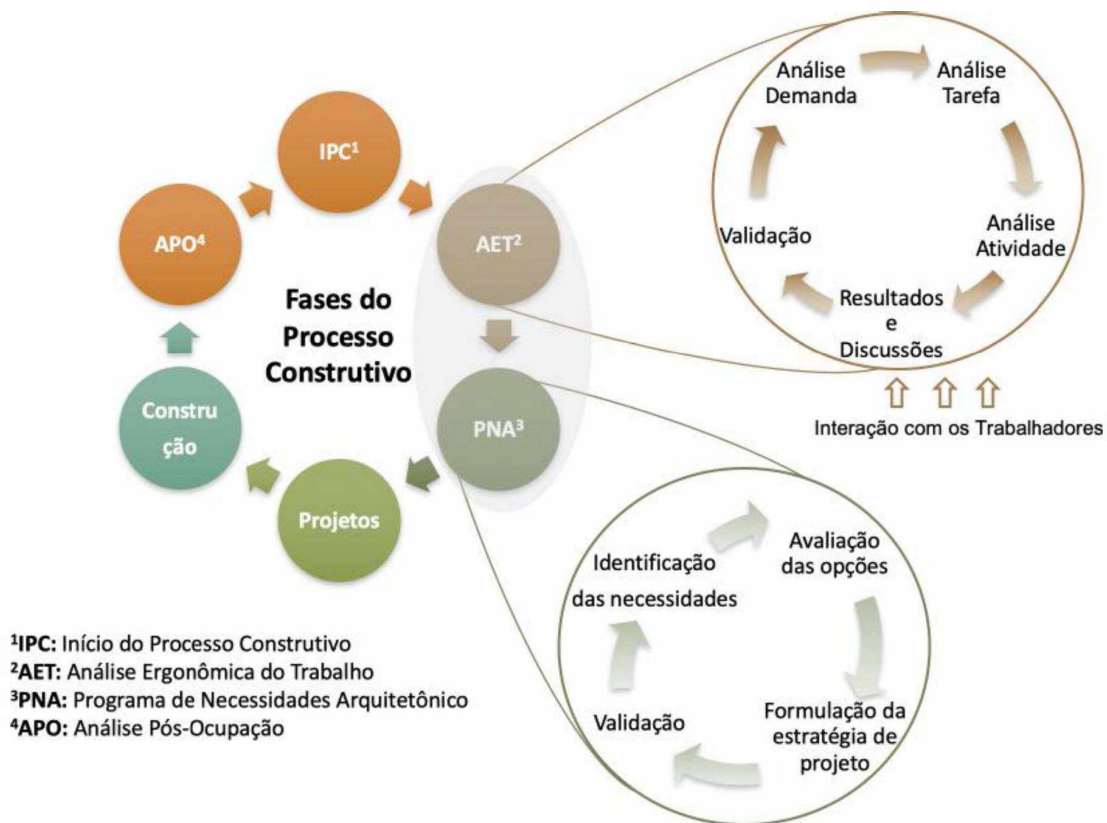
IPC¹

APO⁴

AET²

Fases do Processo Construtivo

Constru ção

PNA³

Projetos

Análise Demanda

Análise Tarefa

Análise Atividade

Validação

Resultados e Discussões

Interação com os Trabalhadores

Identificação das necessidades

Avaliação das opções

Formulação da estratégia de projeto

Validação

¹IPC: Início do Processo Construtivo
²AET: Análise Ergonômica do Trabalho
³PNA: Programa de Necessidades Arquitetônico
⁴APO: Análise Pós-Ocupação